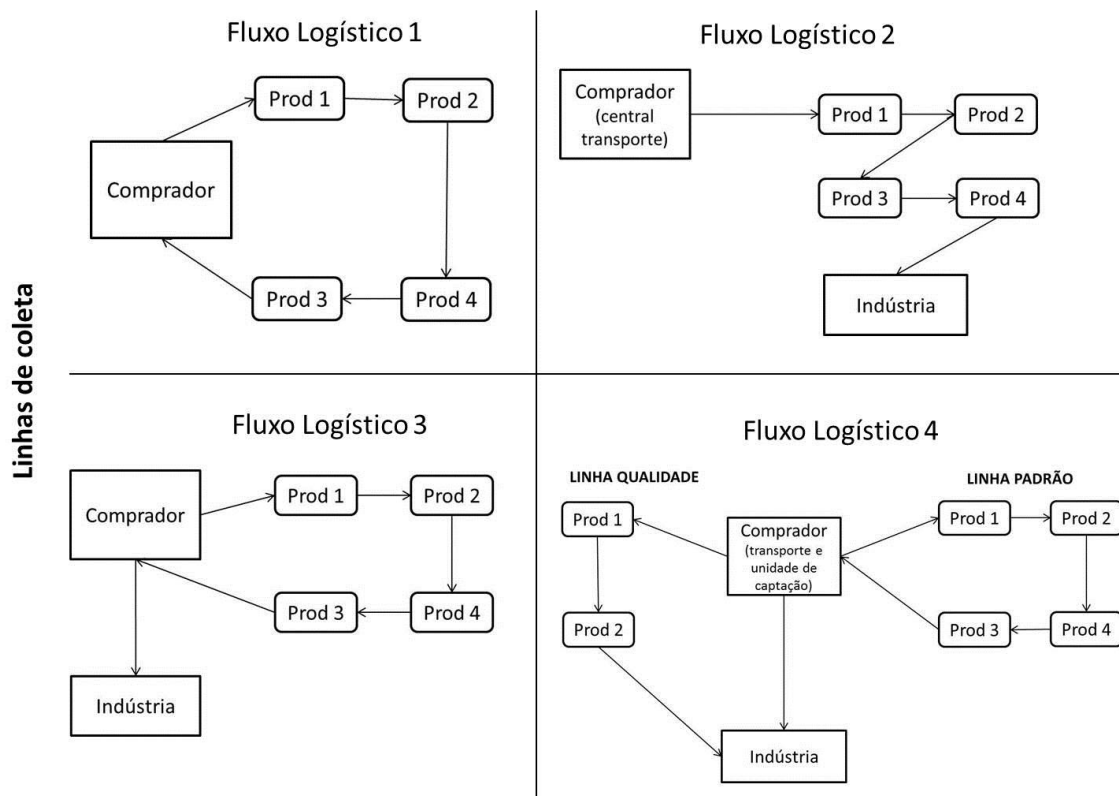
Linhas de coleta

Fluxo Logístico 1

Prod 1

Prod 2

Comprador

Prod 3

Prod 4

Fluxo Logístico 2

Comprador (central transporte)

Prod 1

Prod 2

Prod 3

Prod 4

Indústria

Fluxo Logístico 3

Comprador

Prod 1

Prod 2

Prod 3

Prod 4

Indústria

Fluxo Logístico 4

LINHA QUALIDADE

LINHA PADRÃO

Prod 1

Prod 2

Comprador (transporte e unidade de captação)

Prod 1

Prod 2

Prod 3

Prod 4

Indústria